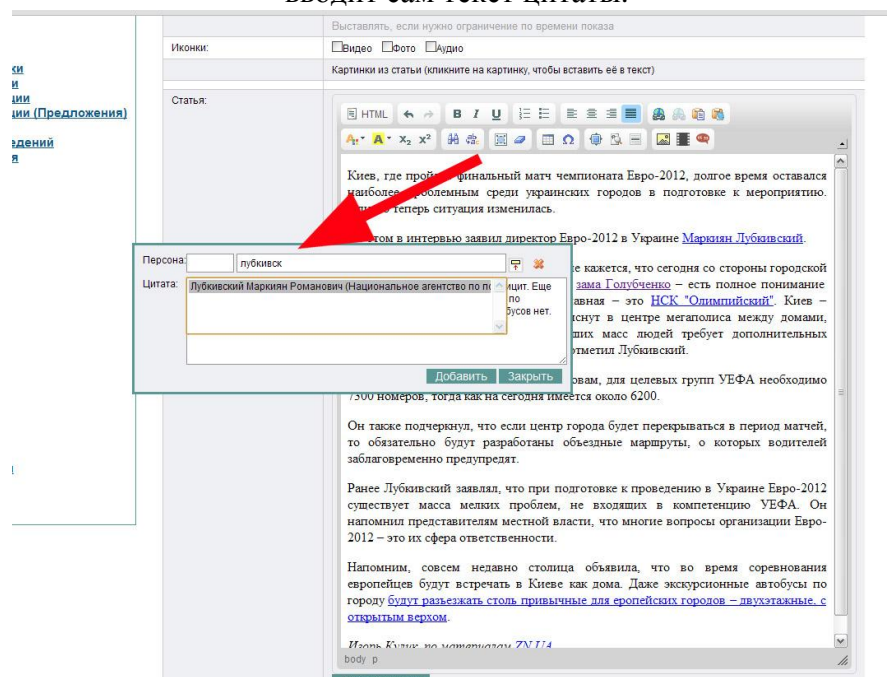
вводит сам текст цитаты.

ки
и
ции
ции (Предложения)

едений
я

Выставлять, если нужно ограничение по времени показа

Иконки: Видео Фото Аудио

Картинки из статьи (кликните на картинку, чтобы вставить её в текст)

Статья:

HTML B I U

Киев, где пройдет финальный матч чемпионата Евро-2012, долгое время оставался наиболее проблемным среди украинских городов в подготовке к мероприятию. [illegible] теперь ситуация изменилась.

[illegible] этом в интервью заявил директор Евро-2012 в Украине Маркиян Лубкивский.

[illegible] кажется, что сегодня со стороны городской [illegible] зама Голубченко – есть полное понимание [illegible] главная – это НСК "Олимпийский". Киев – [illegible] снут в центре мегаполиса между домами, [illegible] ших масс людей требует дополнительных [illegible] отметил Лубкивский.

Персона: лубкивск

Цитата: Лубкивский Маркиян Романович (Национальное агентство по по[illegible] цит. Еще по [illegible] бусов нет.

Добавить Закрыть

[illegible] овам, для целевых групп УЕФА необходимо 7500 номеров, тогда как на сегодня имеется около 6200.

Он также подчеркнул, что если центр города будет перекрываться в период матчей, то обязательно будут разработаны объездные маршруты, о которых водителей заблаговременно предупредят.

Ранее Лубкивский заявлял, что при подготовке к проведению в Украине Евро-2012 существует масса мелких проблем, не входящих в компетенцию УЕФА. Он напомнил представителям местной власти, что многие вопросы организации Евро-2012 – это их сфера ответственности.

Напомним, совсем недавно столица объявила, что во время соревнования европейцев будут встречать в Киеве как дома. Даже экскурсионные автобусы по городу будут разъезжать столь привычные для еропейских городов – двухэтажные, с открытым верхом.

Игорь Кулик, по материалам ZN.UA

body p